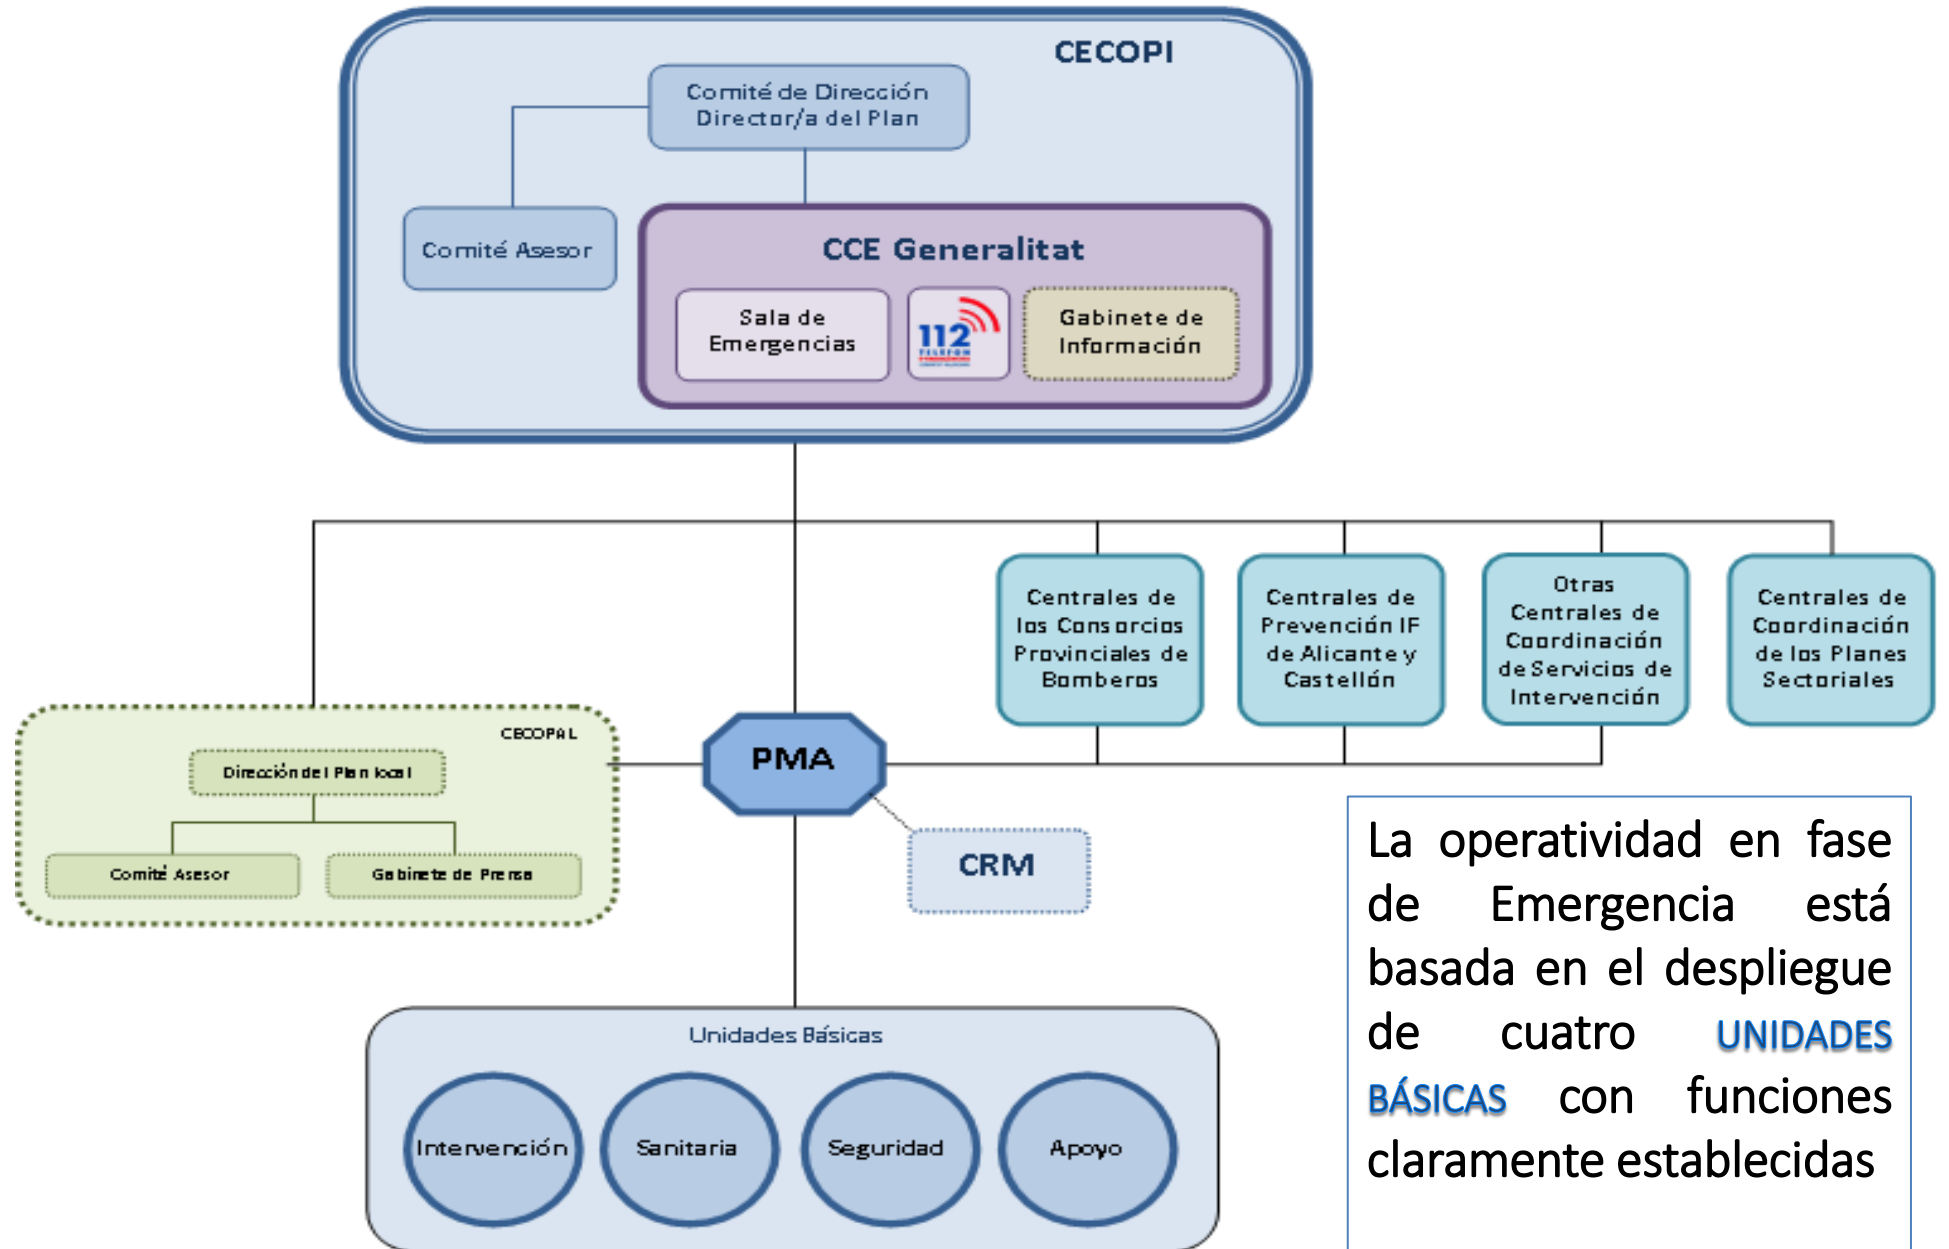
CECOPI

Comité de Dirección
Director/a del Plan

Comité Asesor

CCE Generalitat

Sala de Emergencias

112

Gabinete de Información

Centrales de los Consorcios Provinciales de Bomberos

Centrales de Prevención IF de Alicante y Castellón

Otras Centrales de Coordinación de Servicios de Intervención

Centrales de Coordinación de los Planes Sectoriales

CECOPAL

Dirección del Plan local

Comité Asesor

Gabinete de Prensa

PMA

CRM

Unidades Básicas

Intervención

Sanitaria

Seguridad

Apoyo

La operatividad en fase de Emergencia está basada en el despliegue de cuatro UNIDADES BÁSICAS con funciones claramente establecidas